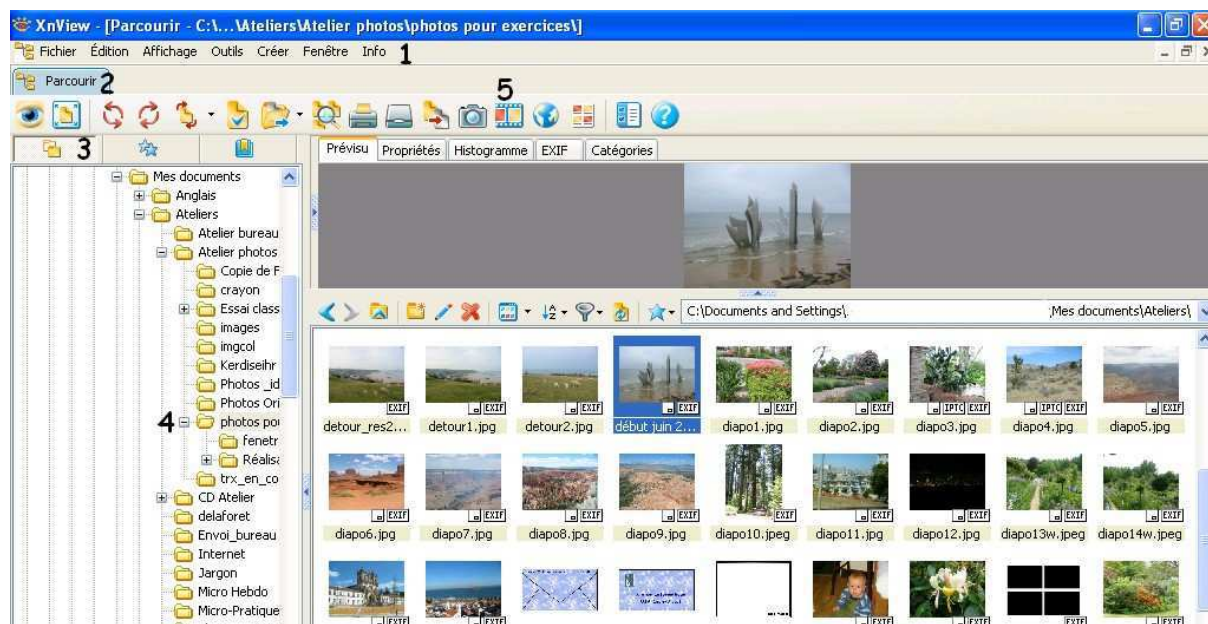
XnView - [Parcourir - C:\...\Ateliers\Atelier photos\photos pour exercices\]

Fichier Édition Affichage Outils Créer Fenêtre Info 1

Parcourir 2

5

3

Prévisu Propriétés Histogramme EXIF Catégories

Mes documents
Anglais
Ateliers
Atelier bureau
Atelier photos
Copie de F
crayon
Essai class
images
imgcol
Kerdiseihr
Photos _id
Photos Ori
4 photos po
fenetr
Réalis
trx_en_co
CD Atelier
delaforet
Envoi_bureau
Internet
Jargon
Micro Hebdo
Micro-Pratique

C:\Documents and Settings\ Mes documents\Ateliers\

EXIF detour_res2... EXIF detour1.jpg EXIF detour2.jpg EXIF début juin 2... EXIF diapo1.jpg EXIF diapo2.jpg IPTC EXIF diapo3.jpg IPTC EXIF diapo4.jpg EXIF diapo5.jpg

EXIF diapo6.jpg EXIF diapo7.jpg EXIF diapo8.jpg EXIF diapo9.jpg EXIF diapo10.jpeg EXIF diapo11.jpg EXIF diapo12.jpg EXIF diapo13w.jpeg EXIF diapo14w.jpeg

EXIF EXIF EXIF EXIF EXIF EXIF